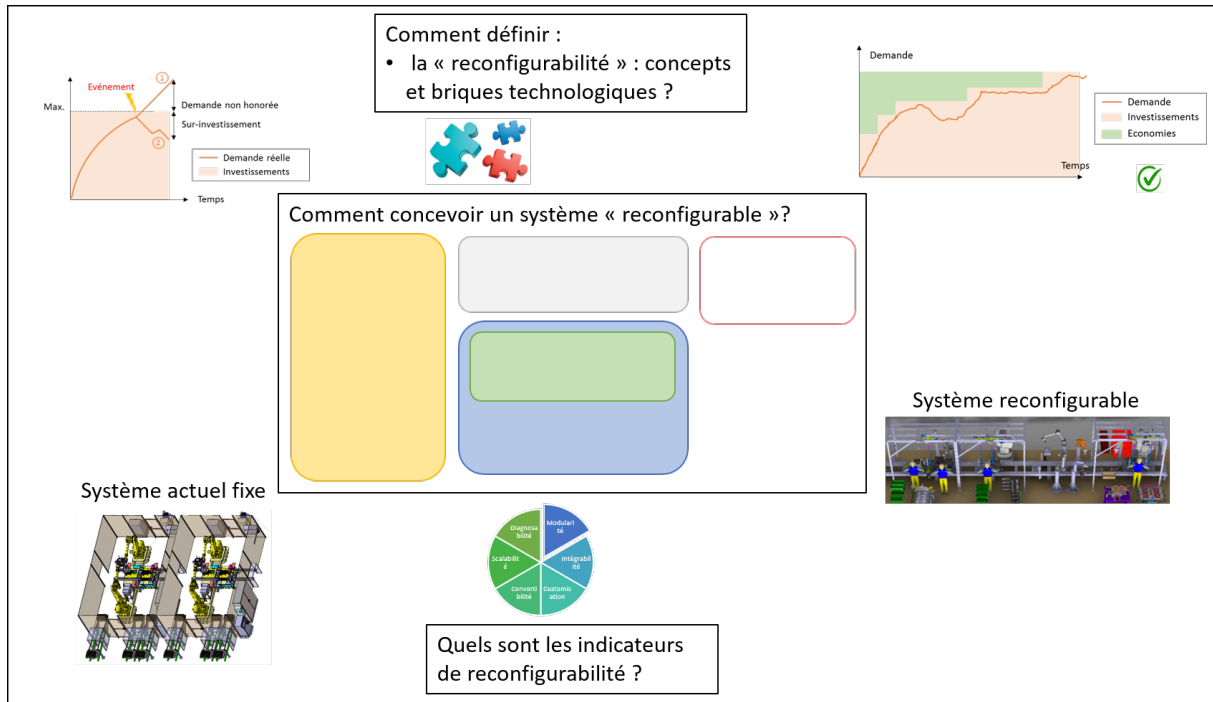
Comment définir :
• la « reconfigurabilité » : concepts et briques technologiques ?

Evénement
①
②
Max.
Demande non honorée
Sur-investissement
Demande réelle
Investissements
Temps

Demande
Demande
Investissements
Economies
Temps

Comment concevoir un système « reconfigurable »?

Système reconfigurable

Système actuel fixe

Diagnosabilité
Modularité
Scalabilité
Intégrabilité
Convertibilité
Customisation

Quels sont les indicateurs de reconfigurabilité ?